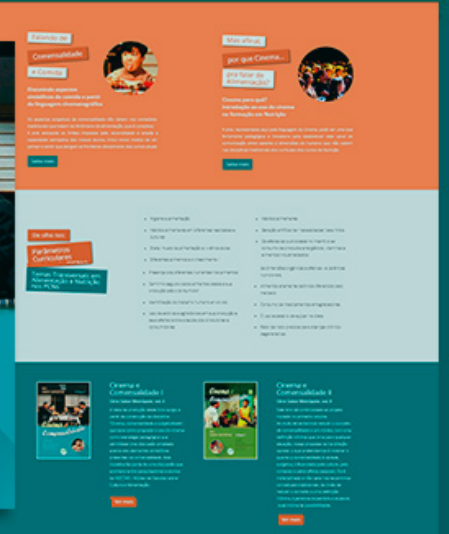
Falando de Comensalidade e Comida

Discutindo aspectos simbólicos da comida a partir da linguagem cinematográfica

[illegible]

Saiba mais

Mas afinal, por que Cinema... pra falar de Alimentação?

Cinema para quê? Introdução ao uso do cinema na formação em Nutrição

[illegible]

Saiba mais

De olho nos Parâmetros Curriculares Nacionais

Temas Transversais em Alimentação e Nutrição nos PCNs

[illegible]

Cinema e Comensalidade I

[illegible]

Ver mais

Cinema e Comensalidade II

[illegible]

Ver mais